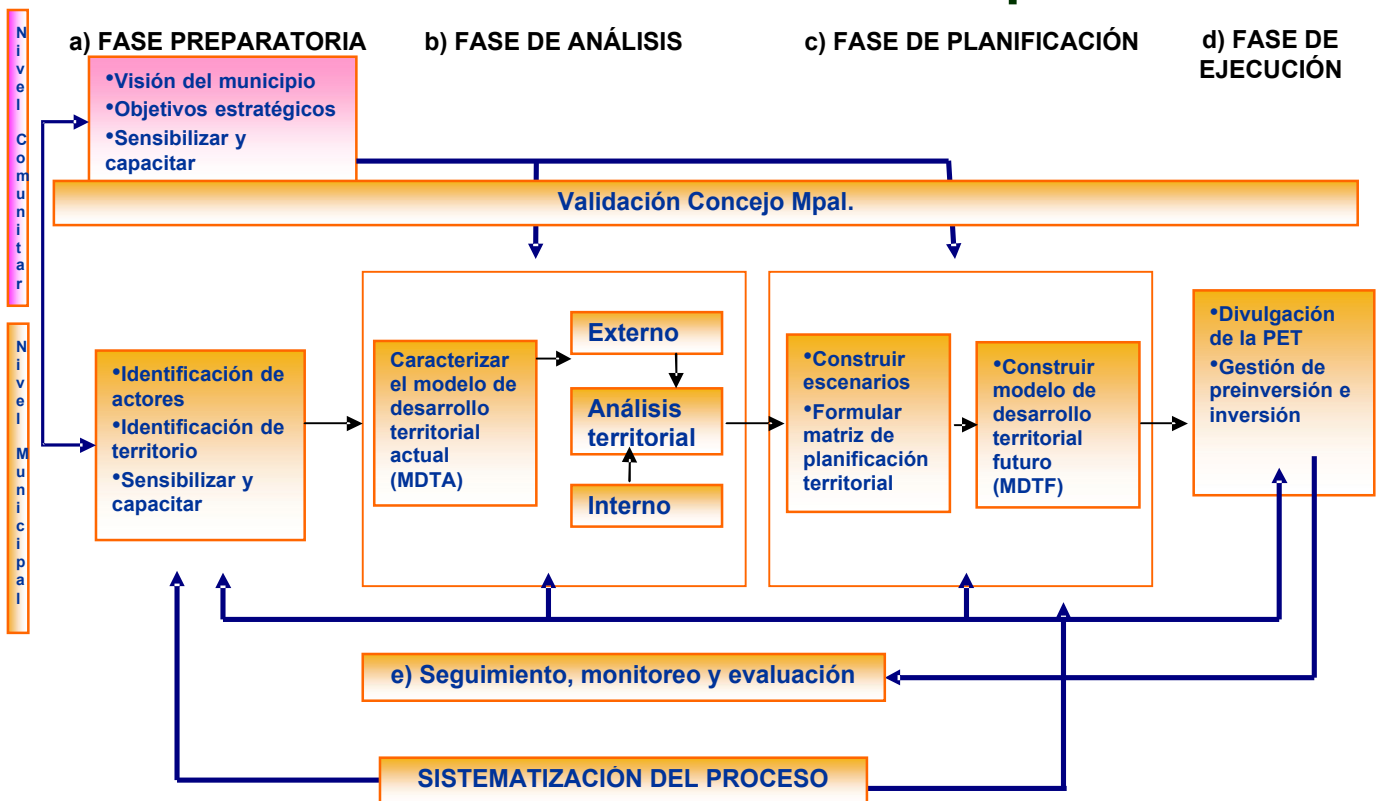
Nivel Comunitar

a) FASE PREPARATORIA

b) FASE DE ANÁLISIS

c) FASE DE PLANIFICACIÓN

d) FASE DE EJECUCIÓN

•Visión del municipio
•Objetivos estratégicos
•Sensibilizar y capacitar

Validación Concejo Mpal.

Nivel Municipal

•Identificación de actores
•Identificación de territorio
•Sensibilizar y capacitar

Caracterizar el modelo de desarrollo territorial actual (MDTA)

Externo

Análisis territorial

Interno

•Construir escenarios
•Formular matriz de planificación territorial

•Construir modelo de desarrollo territorial futuro (MDTF)

•Divulgación de la PET
•Gestión de preinversión e inversión

e) Seguimiento, monitoreo y evaluación

SISTEMATIZACIÓN DEL PROCESO